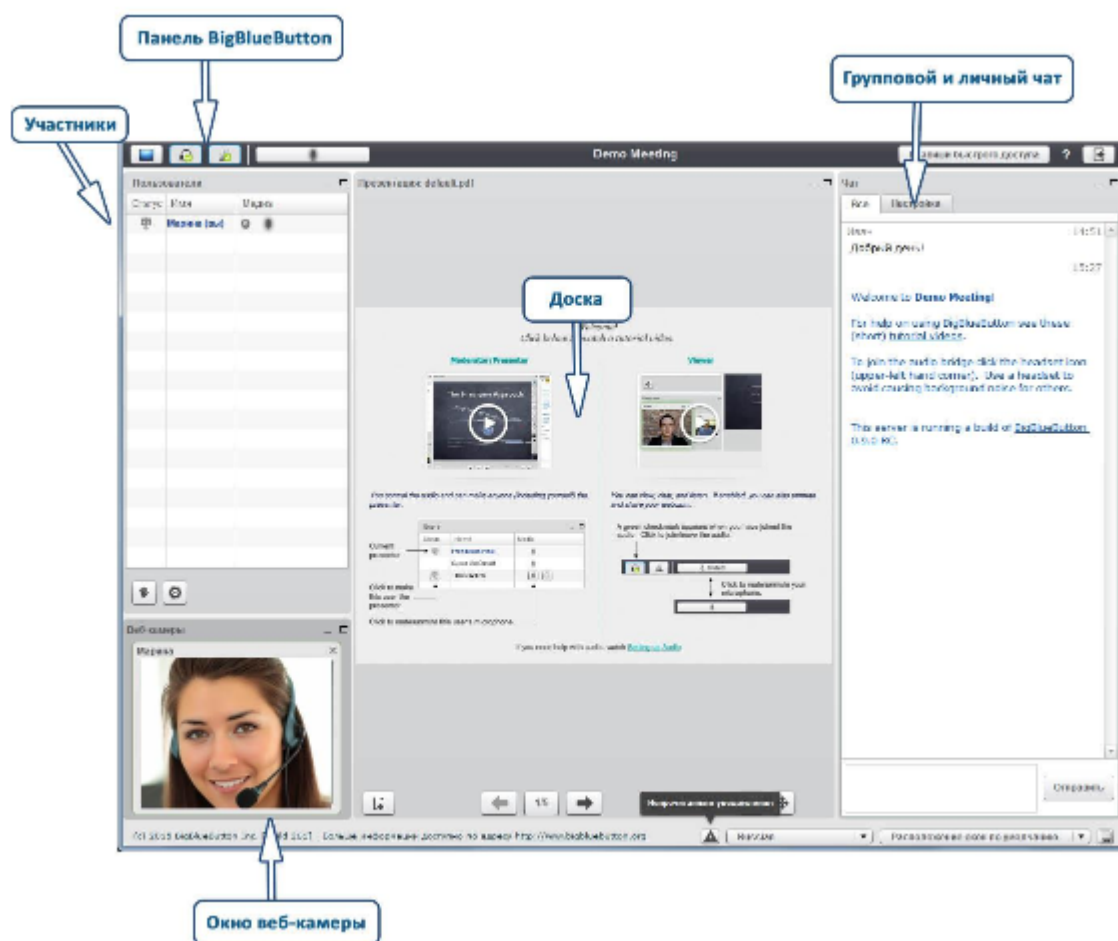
Панель BigBlueButton

Групповой и личный чат

Участники

Demo Meeting

Пользователи

Статус Имя Видео

Марина (вы)

Презентация: default.pdf

Чат

Все Настройки

Доброе утро!

14:51

15:27

Welcome to Demo Meeting!

For help on using BigBlueButton see these (short) tutorial videos.

To join the audio bridge click the headset icon (upper-left hand corner). Use a headset to avoid causing background noise for others.

This server is running a build of BigBlueButton 0.9.0-RC.

Доска

Moderator/Presenter

Viewer

Веб-камеры

Марина

Отправить

15

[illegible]

(c) 2015 BigBlueButton Inc. Build 2951 - Больше информации доступно по адресу http://www.bigbluebutton.org

Расположение окон по умолчанию

Окно веб-камеры